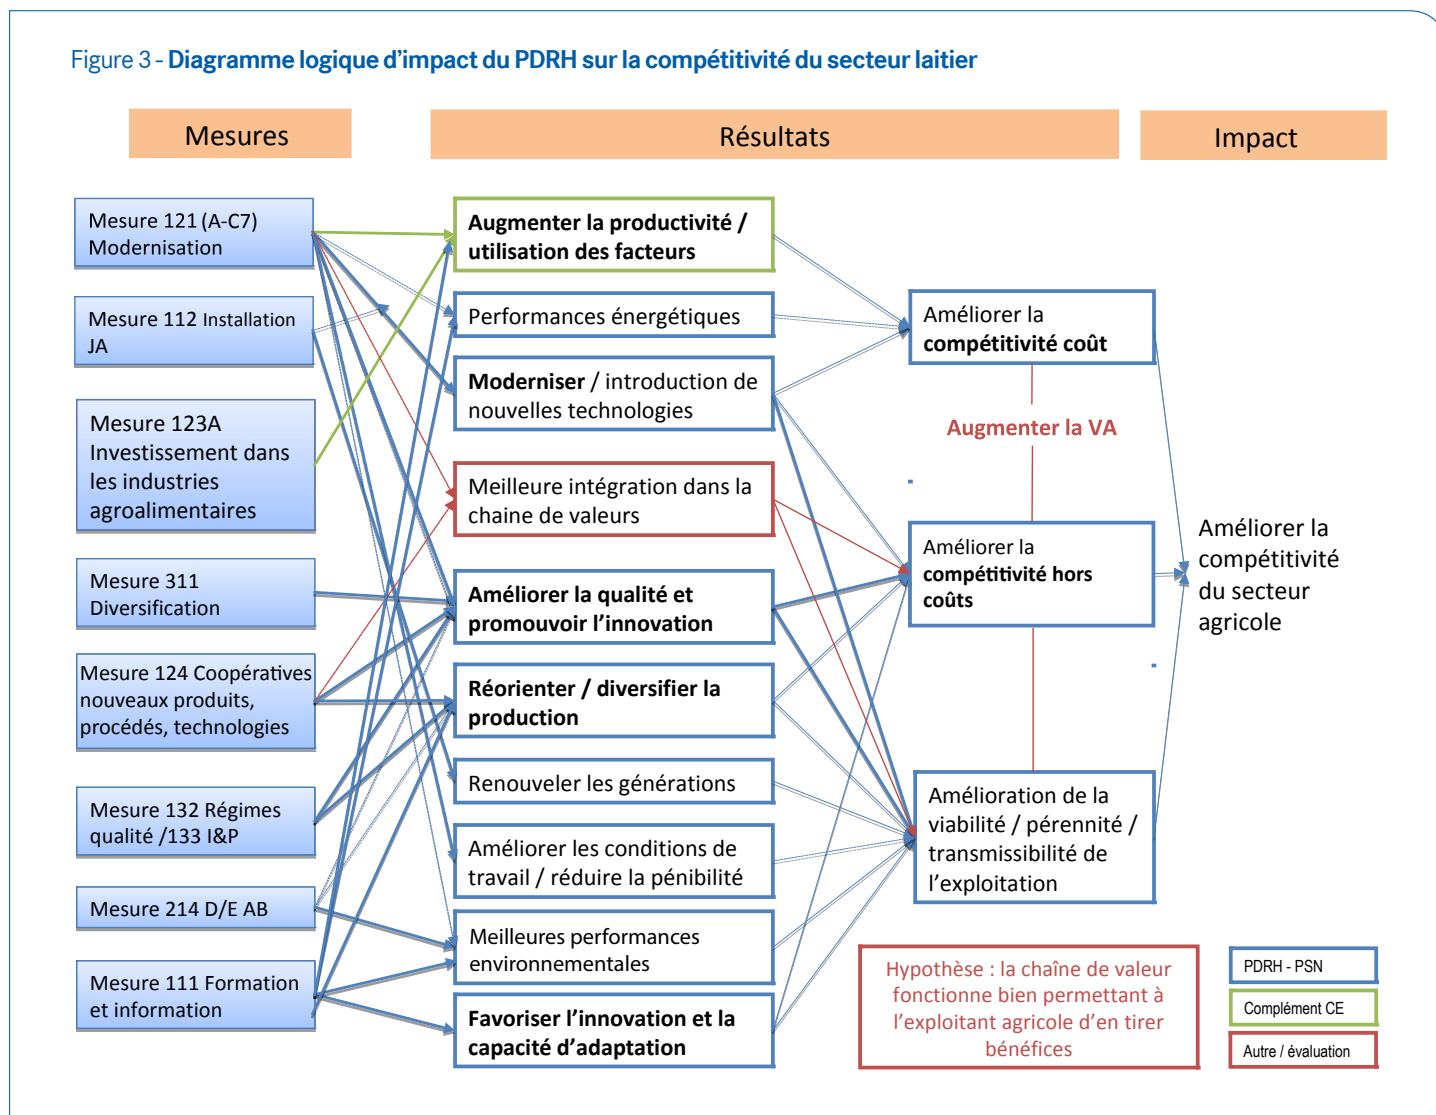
Figure 3 - Diagramme logique d'impact du PDRH sur la compétitivité du secteur laitier

Mesures

Résultats

Impact

Mesure 121 (A-C7) Modernisation

Mesure 112 Installation JA

Mesure 123A Investissement dans les industries agroalimentaires

Mesure 311 Diversification

Mesure 124 Coopératives nouveaux produits, procédés, technologies

Mesure 132 Régimes qualité /133 I&P

Mesure 214 D/E AB

Mesure 111 Formation et information

Augmenter la productivité / utilisation des facteurs

Performances énergétiques

Moderniser / introduction de nouvelles technologies

Meilleure intégration dans la chaine de valeurs

Améliorer la qualité et promouvoir l'innovation

Réorienter / diversifier la production

Renouveler les générations

Améliorer les conditions de travail / réduire la pénibilité

Meilleures performances environnementales

Favoriser l'innovation et la capacité d'adaptation

Améliorer la compétitivité coût

Augmenter la VA

Améliorer la compétitivité hors coûts

Amélioration de la viabilité / pérennité / transmissibilité de l'exploitation

Améliorer la compétitivité du secteur agricole

Hypothèse : la chaîne de valeur fonctionne bien permettant à l'exploitant agricole d'en tirer bénéfices

PDRH - PSN

Complément CE

Autre / évaluation